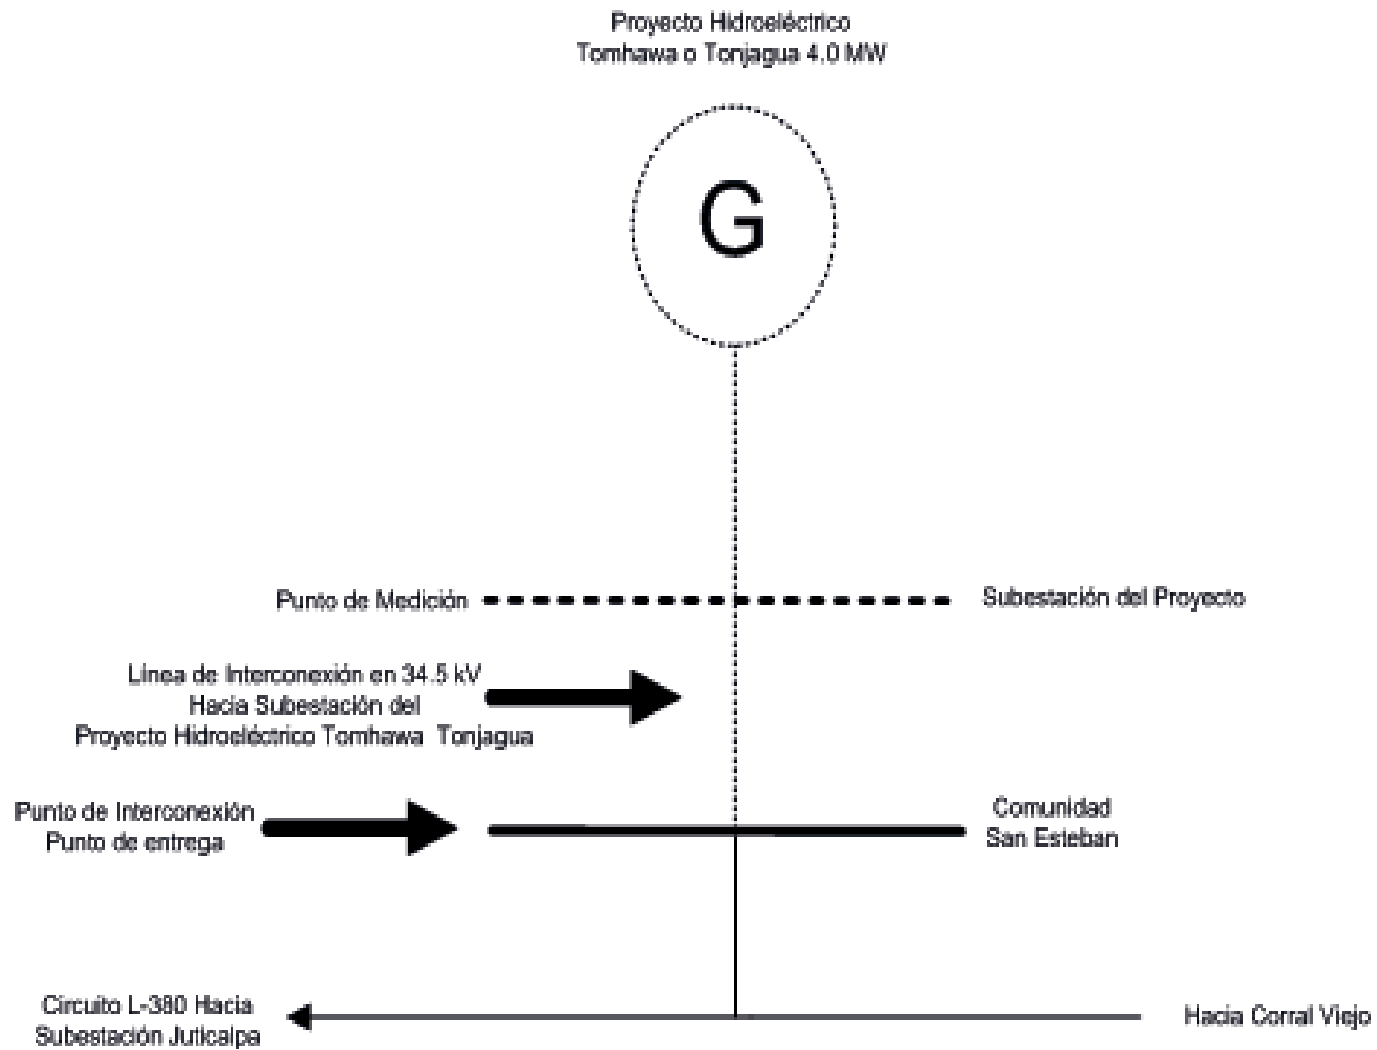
Proyecto Hidroeléctrico
Tomhawa o Tonjagua 4.0 MW

G

Punto de Medición

Subestación del Proyecto

Línea de Interconexión en 34.5 kV
Hacia Subestación del
Proyecto Hidroeléctrico Tomhawa Tonjagua

Punto de Interconexión
Punto de entrega

Comunidad
San Esteban

Circuito L-380 Hacia
Subestación Juticalpa

Hacia Corral Viejo